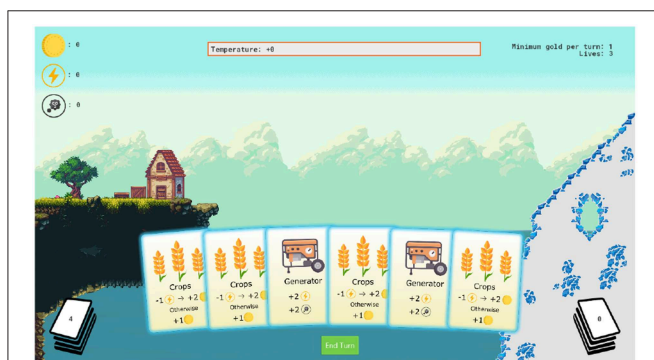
: 0
: 0
: 0

Temperature: +0

Minimun gold per turn: 1
Lives: 3

Crops
-1 → +2
Otherwise
+1

Crops
-1 → +2
Otherwise
+1

Generator
+2
+2

Crops
-1 → +2
Otherwise
+1

Generator
+2
+2

Crops
-1 → +2
Otherwise
+1

4

0

End Turn